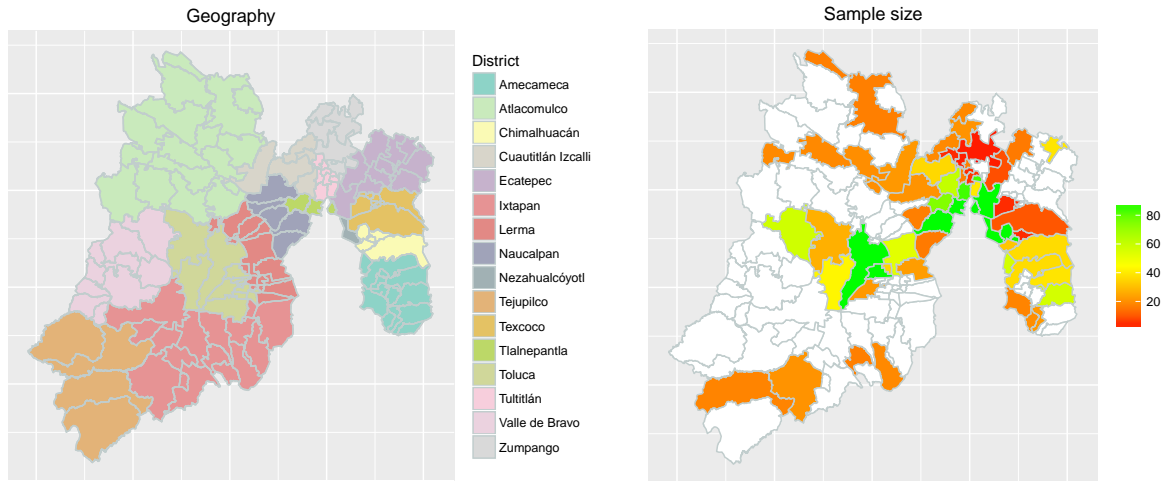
Geography

District
Amecameca
Atlacomulco
Chimalhuacán
Cuautitlán Izcalli
Ecatepec
Ixtapan
Lerma
Naucalpan
Nezahualcóyotl
Tejupilco
Texcoco
Tlalnepantla
Toluca
Tultitlán
Valle de Bravo
Zumpango

Sample size

80
60
40
20